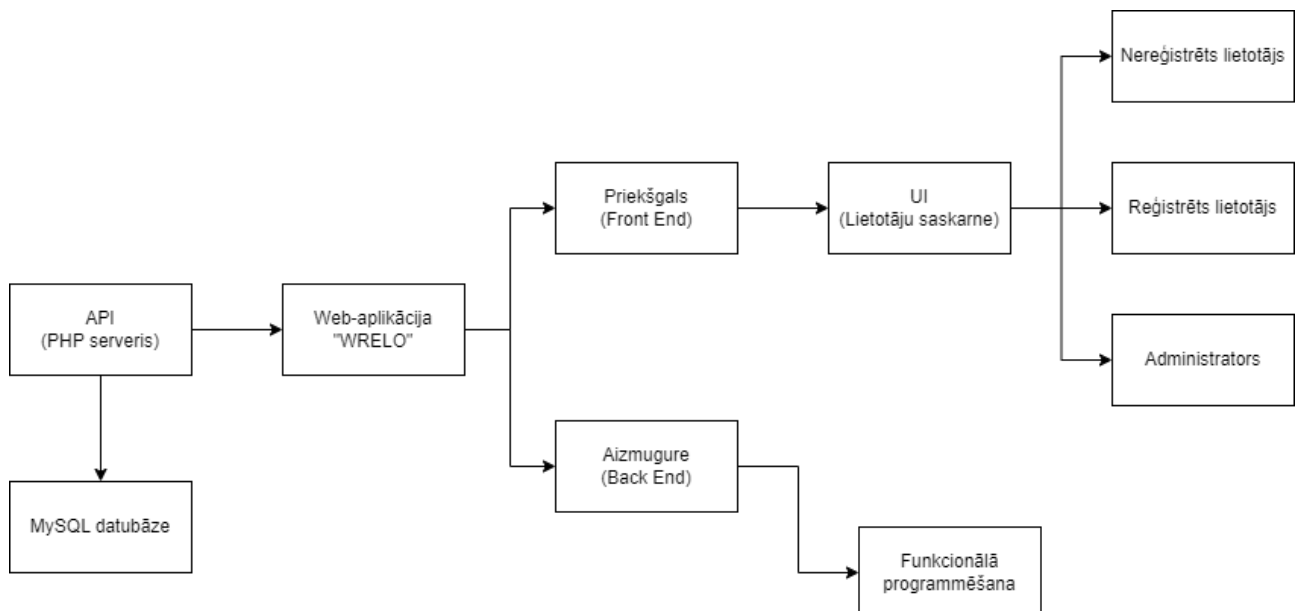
API
(PHP serveris)

MySQL datubāze

Web-aplikācija
"WRELO"

Priekšgals
(Front End)

Aizmugure
(Back End)

UI
(Lietotāju saskarne)

Funkcionālā programmēšana

Nereģistrēts lietotājs

Reģistrēts lietotājs

Administrators